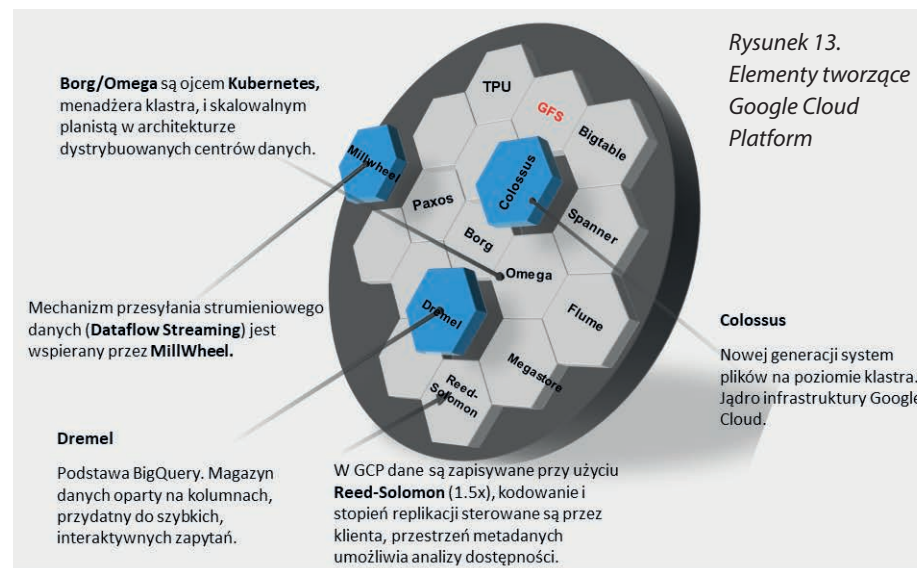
Rysunek 13. Elementy tworzące Google Cloud Platform

**Borg/Omega** są ojcem **Kubernetes,** menadżera klastra, i skalowalnym planistą w architekturze dystrybuowanych centrów danych.

TPU

GFS

Bigtable

Millwheel

Colossus

Paxos

Spanner

Borg

Omega

Dremel

Flume

Megastore

Reed-Solomon

Mechanizm przesyłania strumieniowego danych (**Dataflow Streaming**) jest wspierany przez **MillWheel.**

**Colossus**

Nowej generacji system plików na poziomie klastra. Jądro infrastruktury Google Cloud.

**Dremel**

Podstawa BigQuery. Magazyn danych oparty na kolumnach, przydatny do szybkich, interaktywnych zapytań.

W GCP dane są zapisywane przy użyciu **Reed-Solomon** (1.5x), kodowanie i stopień replikacji sterowane są przez klienta, przestrzeń metadanych umożliwia analizy dostępności.